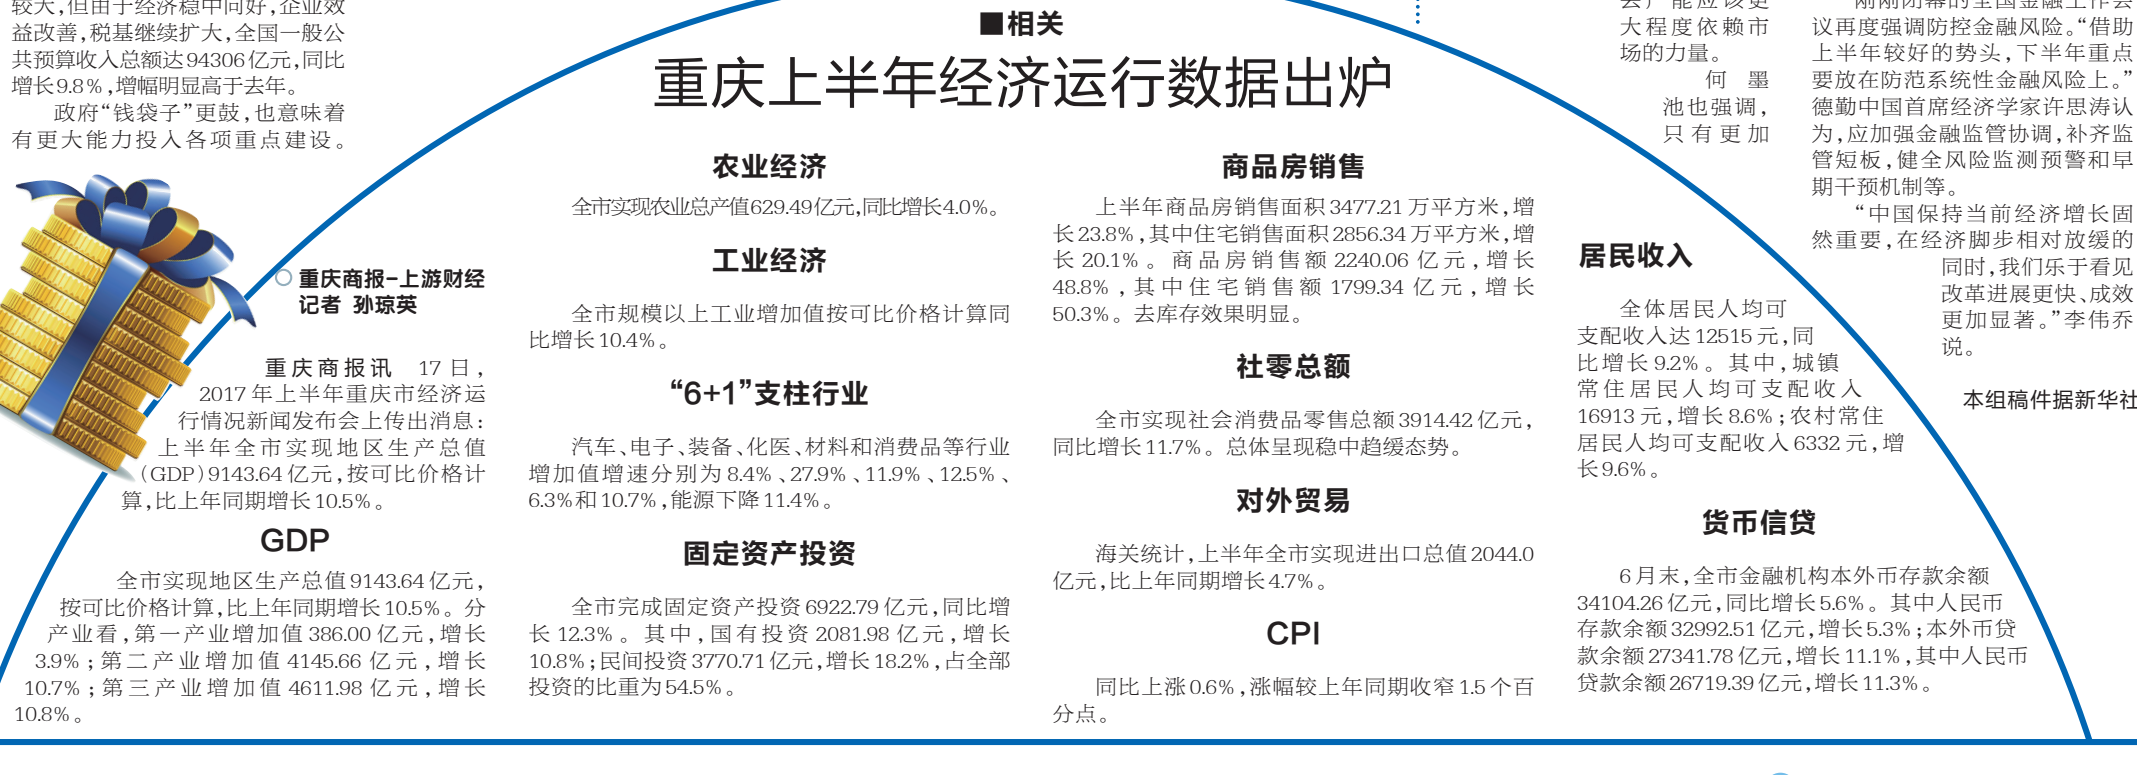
较大，但由于经济稳中向好，企业效益改善，税基继续扩大，全国一般公共预算收入总额达94306亿元，同比增长9.8%，增幅明显高于去年。

政府“钱袋子”更鼓，也意味着有更大能力投入各项重点建设。

■相关

重庆上半年经济运行数据出炉

重庆商报-上游财经记者 孙琼英

重庆商报讯 17日，2017年上半年重庆市经济运行情况新闻发布会上传出消息：上半年全市实现地区生产总值（GDP）9143.64亿元，按可比价格计算，比上年同期增长10.5%。

GDP

全市实现地区生产总值9143.64亿元，按可比价格计算，比上年同期增长10.5%。分产业看，第一产业增加值386.00亿元，增长3.9%；第二产业增加值4145.66亿元，增长10.7%；第三产业增加值4611.98亿元，增长10.8%。

农业经济

全市实现农业总产值629.49亿元，同比增长4.0%。

工业经济

全市规模以上工业增加值按可比价格计算同比增长10.4%。

“6+1”支柱行业

汽车、电子、装备、化医、材料和消费品等行业增加值增速分别为8.4%、27.9%、11.9%、12.5%、6.3%和10.7%，能源下降11.4%。

固定资产投资

全市完成固定资产投资6922.79亿元，同比增长12.3%。其中，国有投资2081.98亿元，增长10.8%；民间投资3770.71亿元，增长18.2%，占全部投资的比重为54.5%。

商品房销售

上半年商品房销售面积3477.21万平方米，增长23.8%，其中住宅销售面积2856.34万平方米，增长20.1%。商品房销售额2240.06亿元，增长48.8%，其中住宅销售额1799.34亿元，增长50.3%。去库存效果明显。

社零总额

全市实现社会消费品零售总额3914.42亿元，同比增长11.7%。总体呈现稳中趋缓态势。

对外贸易

海关统计，上半年全市实现进出口总值2044.0亿元，比上年同期增长4.7%。

CPI

同比上涨0.6%，涨幅较上年同期收窄1.5个百分点。

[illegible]会”能应该更大程度依赖市场的力量。

何墨池也强调，只有更加

居民收入

全体居民人均可支配收入达12515元，同比增长9.2%。其中，城镇常住居民人均可支配收入16913元，增长8.6%；农村常住居民人均可支配收入6332元，增长9.6%。

货币信贷

6月末，全市金融机构本外币存款余额34104.26亿元，同比增长5.6%。其中人民币存款余额32992.51亿元，增长5.3%；本外币贷款余额27341.78亿元，增长11.1%，其中人民币贷款余额26719.39亿元，增长11.3%。

刚刚闭幕的全国金融工作会议再度强调防控金融风险。“借助上半年较好的势头，下半年重点要放在防范系统性金融风险上。”德勤中国首席经济学家许思涛认为，应加强金融监管协调，补齐监管短板，健全风险监测预警和早期干预机制等。

“中国保持当前经济增长固然重要，在经济脚步相对放缓的同时，我们乐于看见改革进展更快、成效更加显著。”李伟表示说。

本组稿件据新华社